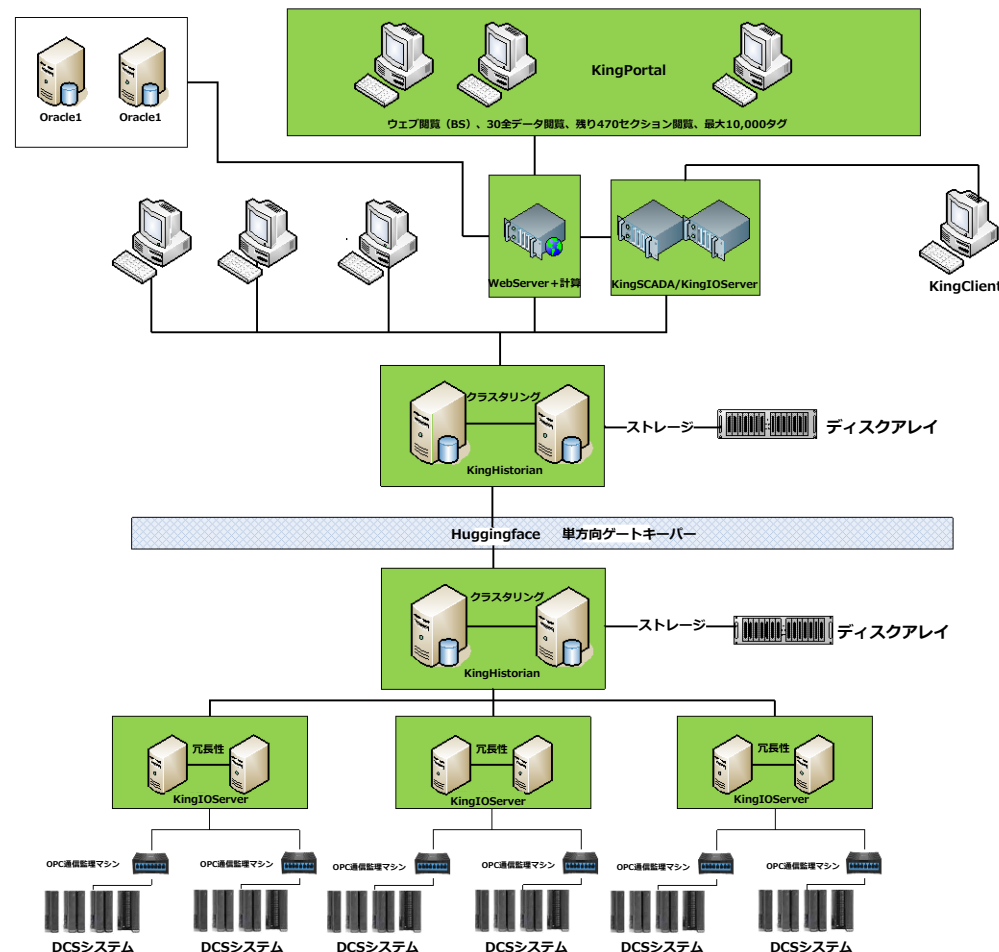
Oracle1
Oracle1

KingPortal
ウェブ閲覧（BS）、30全データ閲覧、残り470セクション閲覧、最大10,000タグ

WebServer＋計算
KingSCADA/KingIOServer
KingClient

クラスタリング
KingHistorian
ストレージ
ディスクアレイ

Huggingface 単方向ゲートキーパー

クラスタリング
KingHistorian
ストレージ
ディスクアレイ

冗長性
KingIOServer
冗長性
KingIOServer
冗長性
KingIOServer

OPC通信監理マシン
OPC通信監理マシン
OPC通信監理マシン
OPC通信監理マシン
OPC通信監理マシン
OPC通信監理マシン

DCSシステム
DCSシステム
DCSシステム
DCSシステム
DCSシステム
DCSシステム